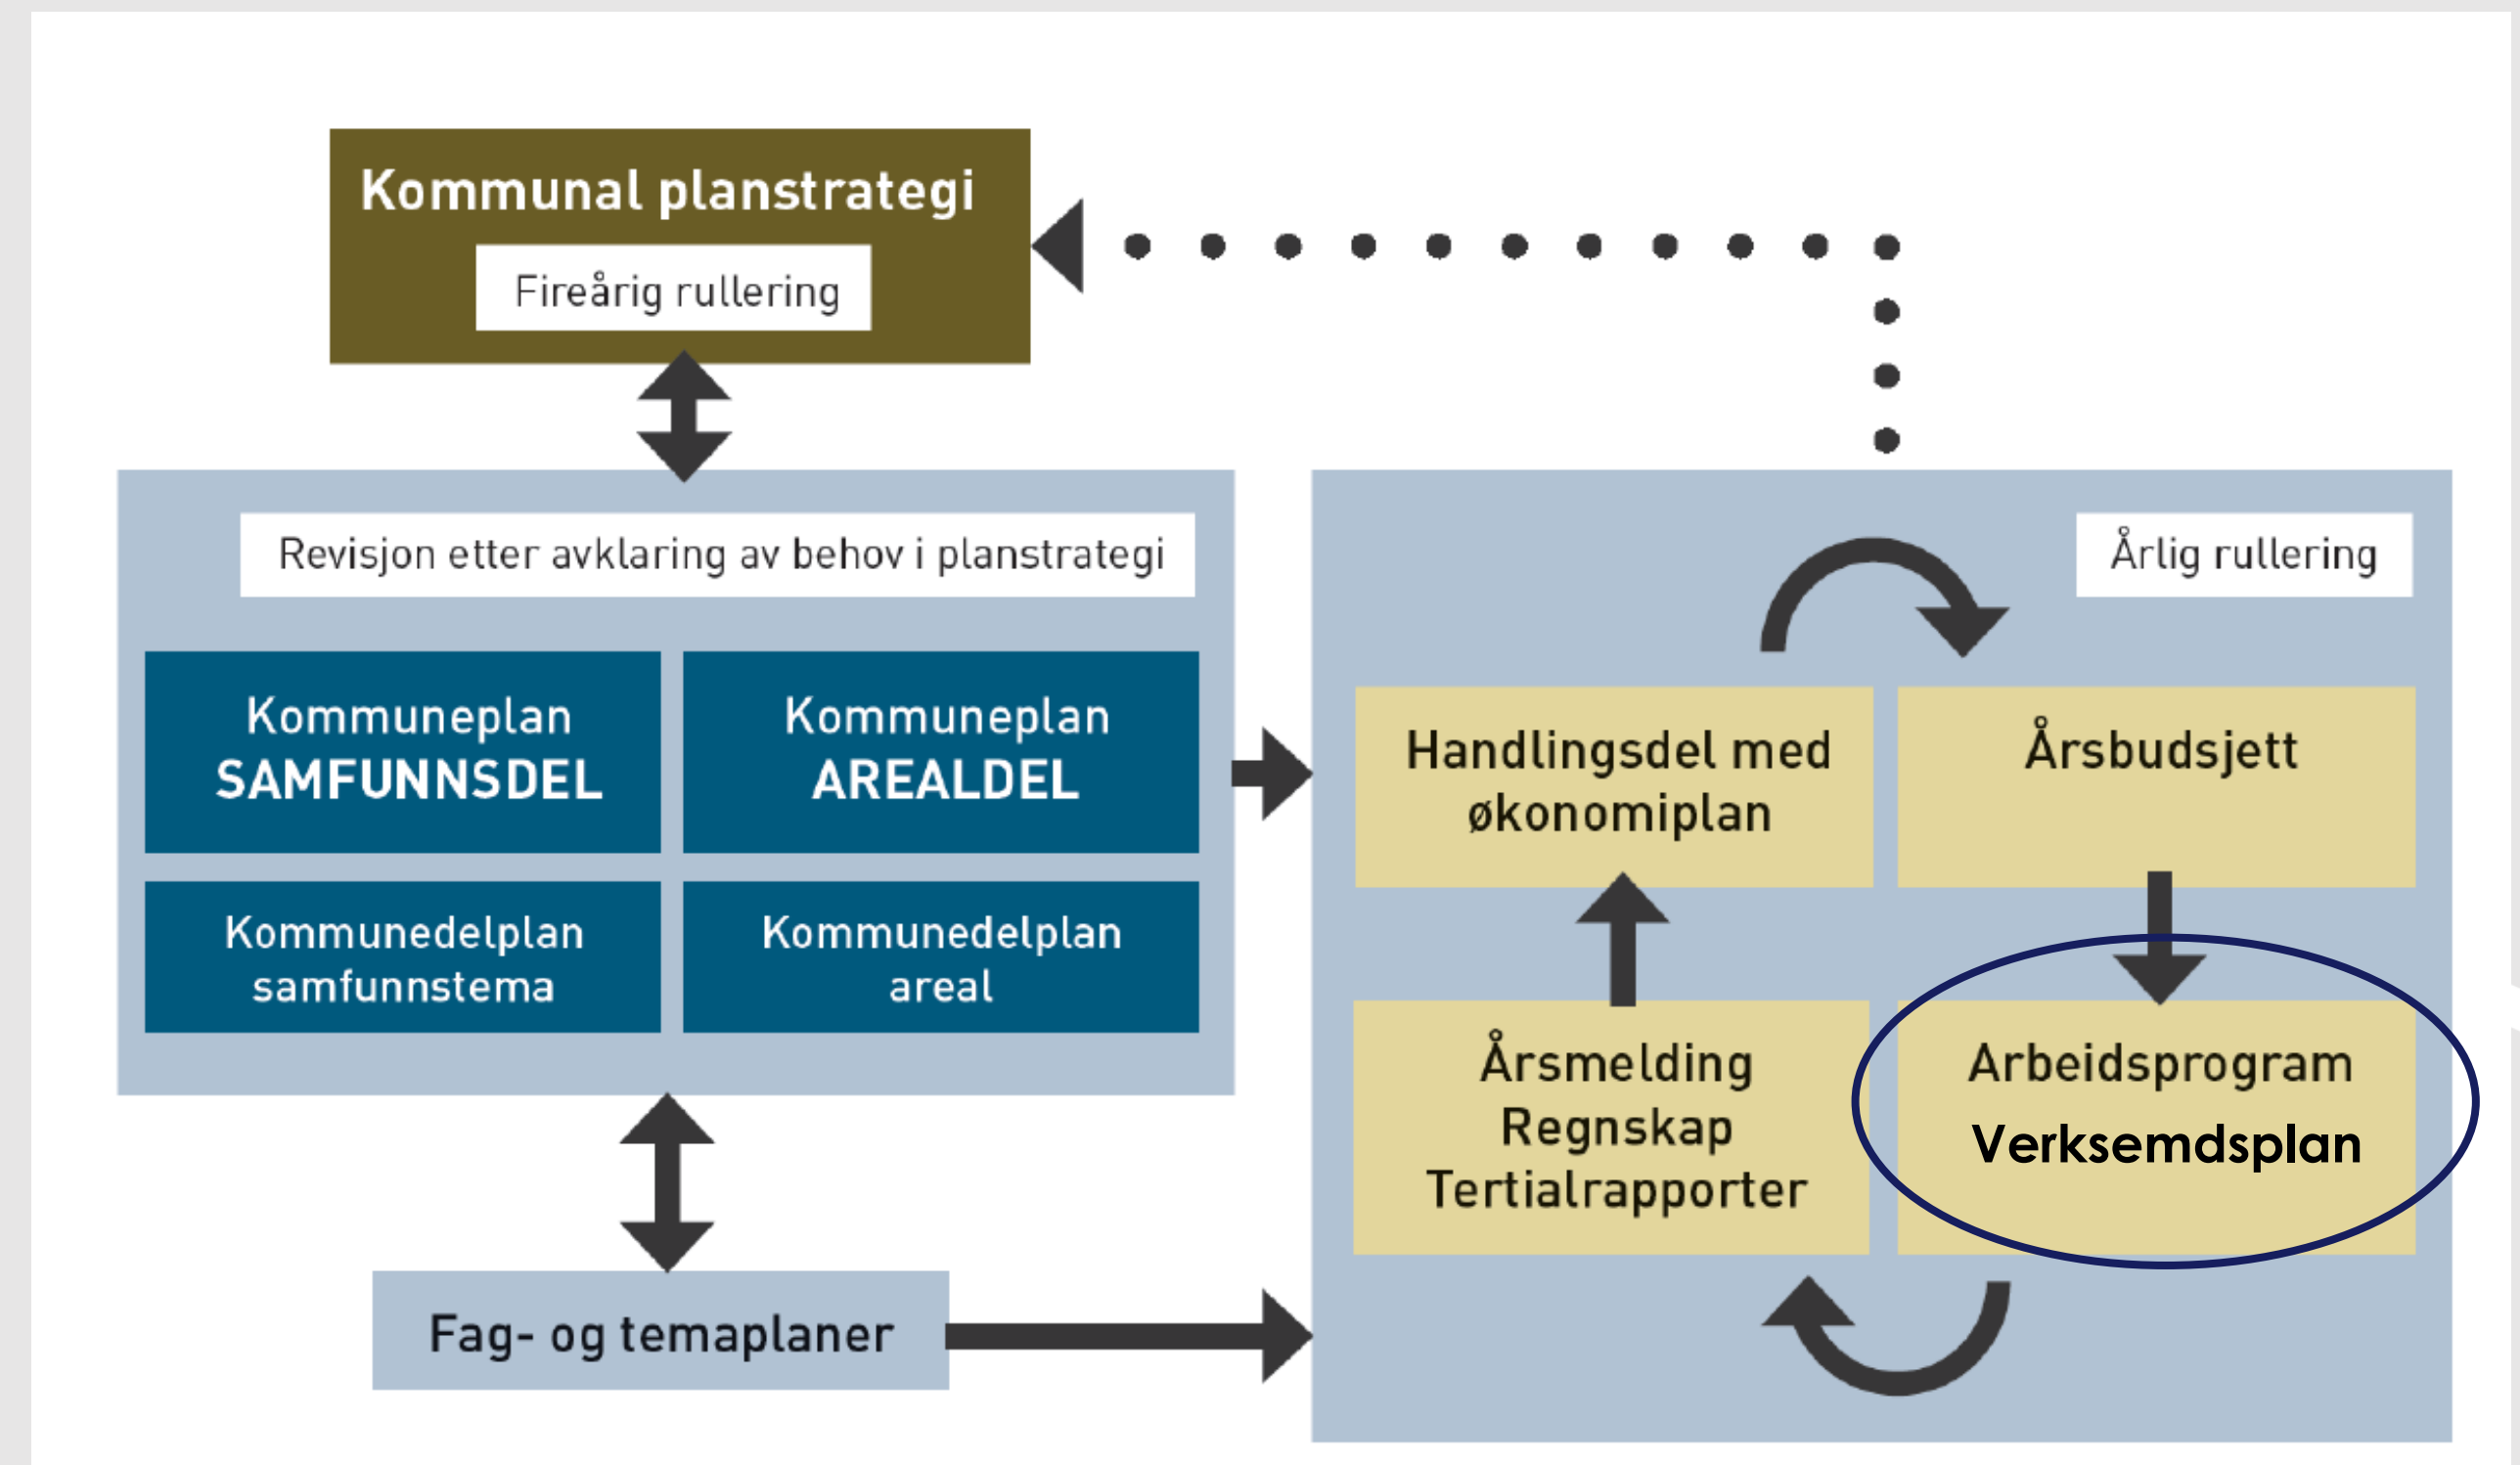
Kommunal planstrategi

Fireårig rullering

Revisjon etter avklaring av behov i planstrategi

Kommuneplan
SAMFUNNSDEL

Kommuneplan
AREALDEL

Kommunedelplan
samfunnstema

Kommunedelplan
areal

Fag- og temaplaner

Årlig rullering

Handlingsdel med økonomiplan

Årsbudsjett

Årsmelding
Regnskap
Tertialrapporter

Arbeidsprogram
Verksemdsplan